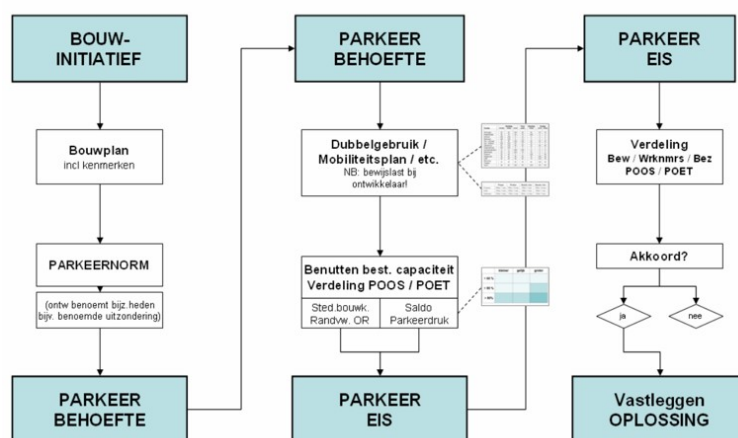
BOUW-INITIATIEF

Bouwplan
incl kenmerken

PARKEERNORM

(ontw benoemt bijz.heden bijv. benoemde uitzondering)

PARKEER BEHOEFTE

PARKEER BEHOEFTE

Dubbelgebruik / Mobiliteitsplan / etc.
NB: bewijslast bij ontwikkelaar!

Benutten best. capaciteit
Verdeling POOS / POET

Sted.bouwk. Randvw. OR

Saldo Parkeerdruk

PARKEER EIS

PARKEER EIS

Verdeling
Bew / Wrknmrs / Bez
POOS / POET

Akkoord?

ja

nee

Vastleggen OPLOSSING